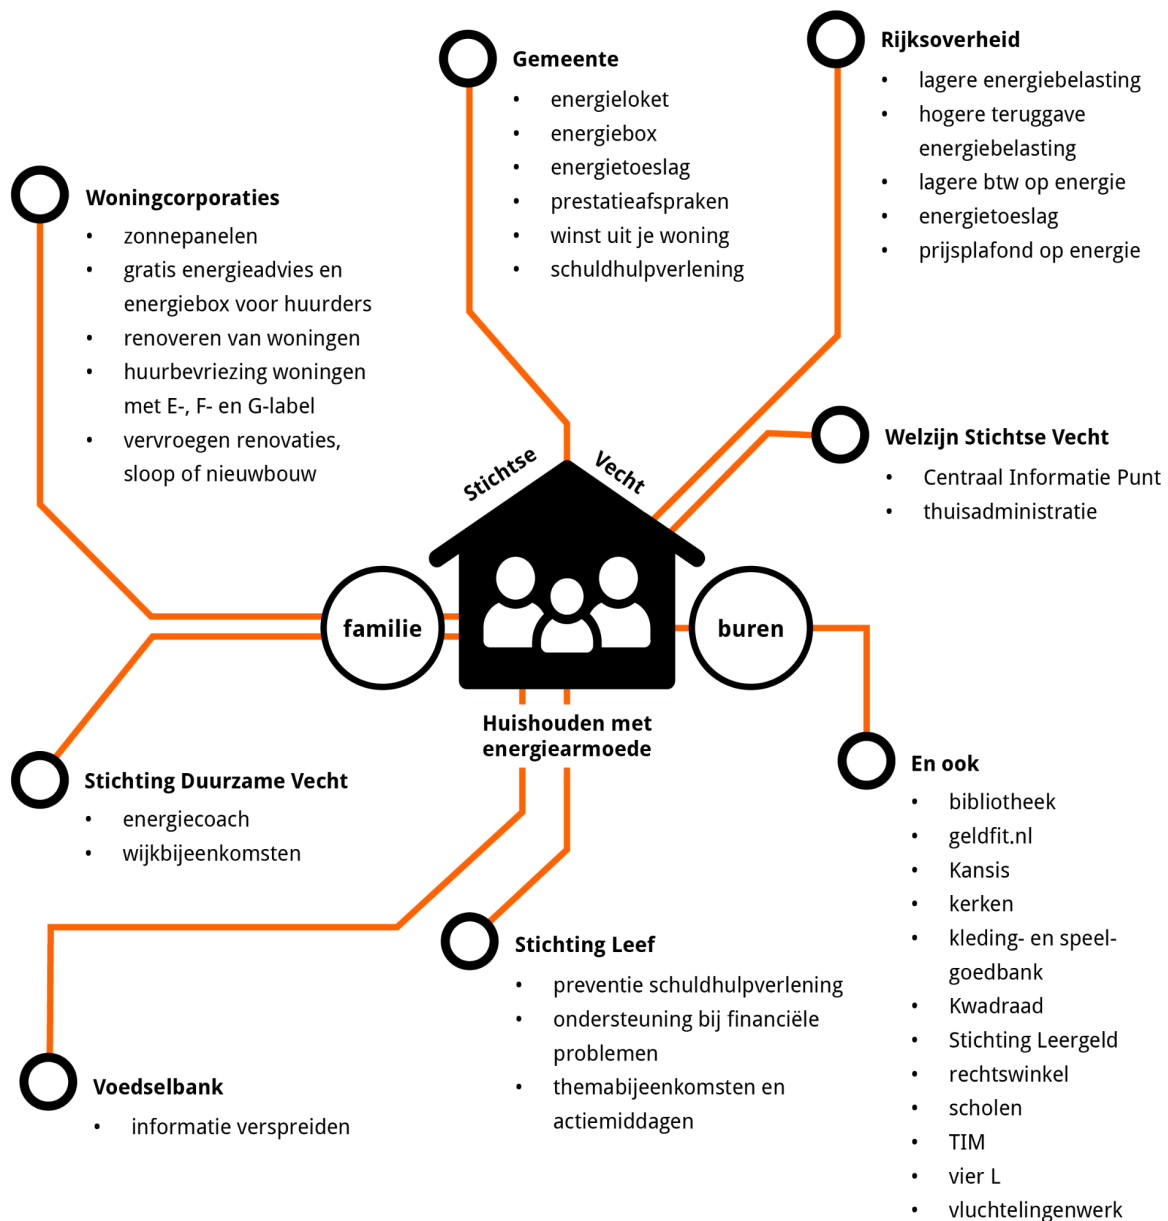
**Gemeente**
- energieloket
- energiebox
- energietoeslag
- prestatieafspraken
- winst uit je woning
- schuldhulpverlening

**Rijksoverheid**
- lagere energiebelasting
- hogere teruggave energiebelasting
- lagere btw op energie
- energietoeslag
- prijsplafond op energie

**Woningcorporaties**
- zonnepanelen
- gratis energieadvies en energiebox voor huurders
- renoveren van woningen
- huurbevriezing woningen met E-, F- en G-label
- vervroegen renovaties, sloop of nieuwbouw

**Welzijn Stichtse Vecht**
- Centraal Informatie Punt
- thuisadministratie

Stichtse Vecht

familie

buren

Huishouden met energiearmoede

**Stichting Duurzame Vecht**
- energiecoach
- wijkbijeenkomsten

**En ook**
- bibliotheek
- geldfit.nl
- Kansis
- kerken
- kleding- en speelgoedbank
- Kwadraad
- Stichting Leergeld
- rechtswinkel
- scholen
- TIM
- vier L
- vluchtelingenwerk

**Stichting Leef**
- preventie schuldhulpverlening
- ondersteuning bij financiële problemen
- themabijeenkomsten en actiemiddagen

**Voedselbank**
- informatie verspreiden